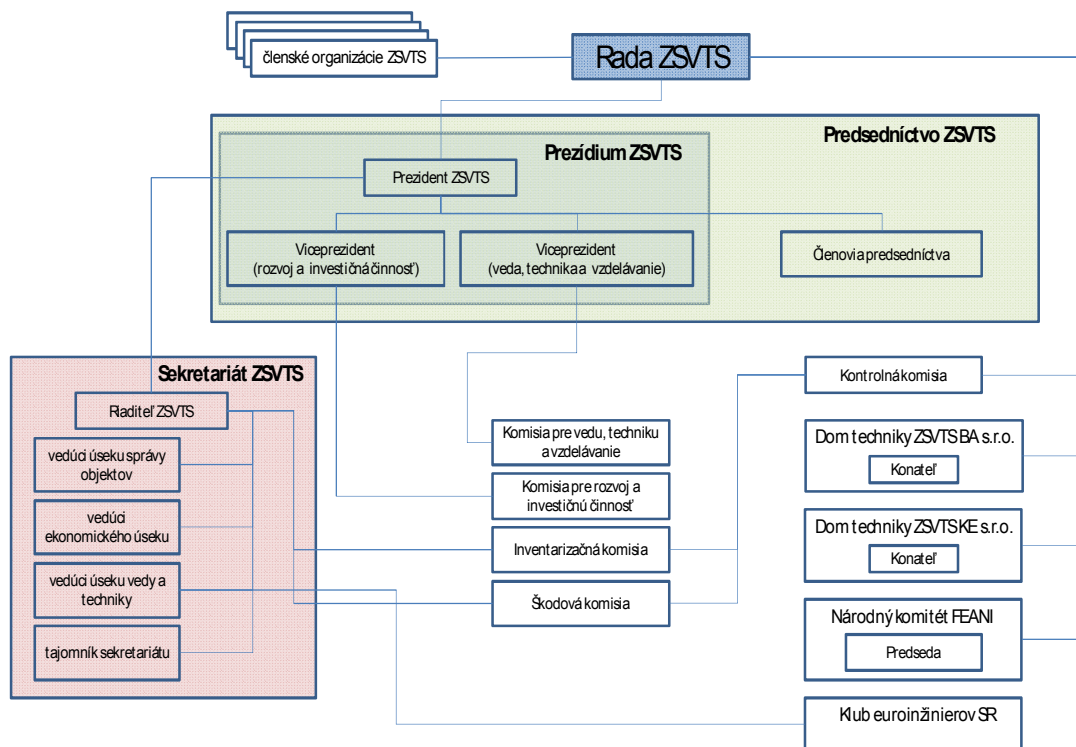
členské organizácie ZSVTS

Rada ZSVTS

Predsedníctvo ZSVTS

Prezídium ZSVTS

Prezident ZSVTS

Viceprezident (rozvoj a investičná činnosť)

Viceprezident (veda, technika a vzdelávanie)

Členovia predsedníctva

Sekretariát ZSVTS

Riaditeľ ZSVTS

vedúci úseku správy objektov

vedúci ekonomického úseku

vedúci úseku vedy a techniky

tajomník sekretariátu

Komisia pre vedu, techniku a vzdelávanie

Komisia pre rozvoj a investičnú činnosť

Inventarizačná komisia

Škodová komisia

Kontrolná komisia

Dom techniky ZSVTS BA s.r.o.

Konateľ

Dom techniky ZSVTS KE s.r.o.

Konateľ

Národný komitét FEANI

Predseda

Klub euroinžinierov SR